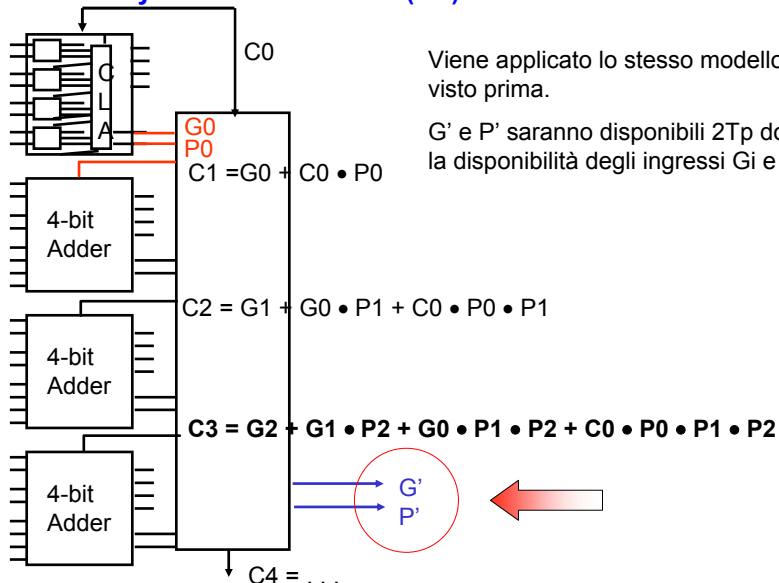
C0

C
L
A

G0
P0

C1 =G0 + C0 • P0

4-bit Adder

C2 = G1 + G0 • P1 + C0 • P0 • P1

4-bit Adder

C3 = G2 + G1 • P2 + G0 • P1 • P2 + C0 • P0 • P1 • P2

4-bit Adder

G'
P'

C4 = . . .

Viene applicato lo stesso modello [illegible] visto prima.

G' e P' saranno disponibili 2Tp do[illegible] la disponibilità degli ingressi Gi e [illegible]